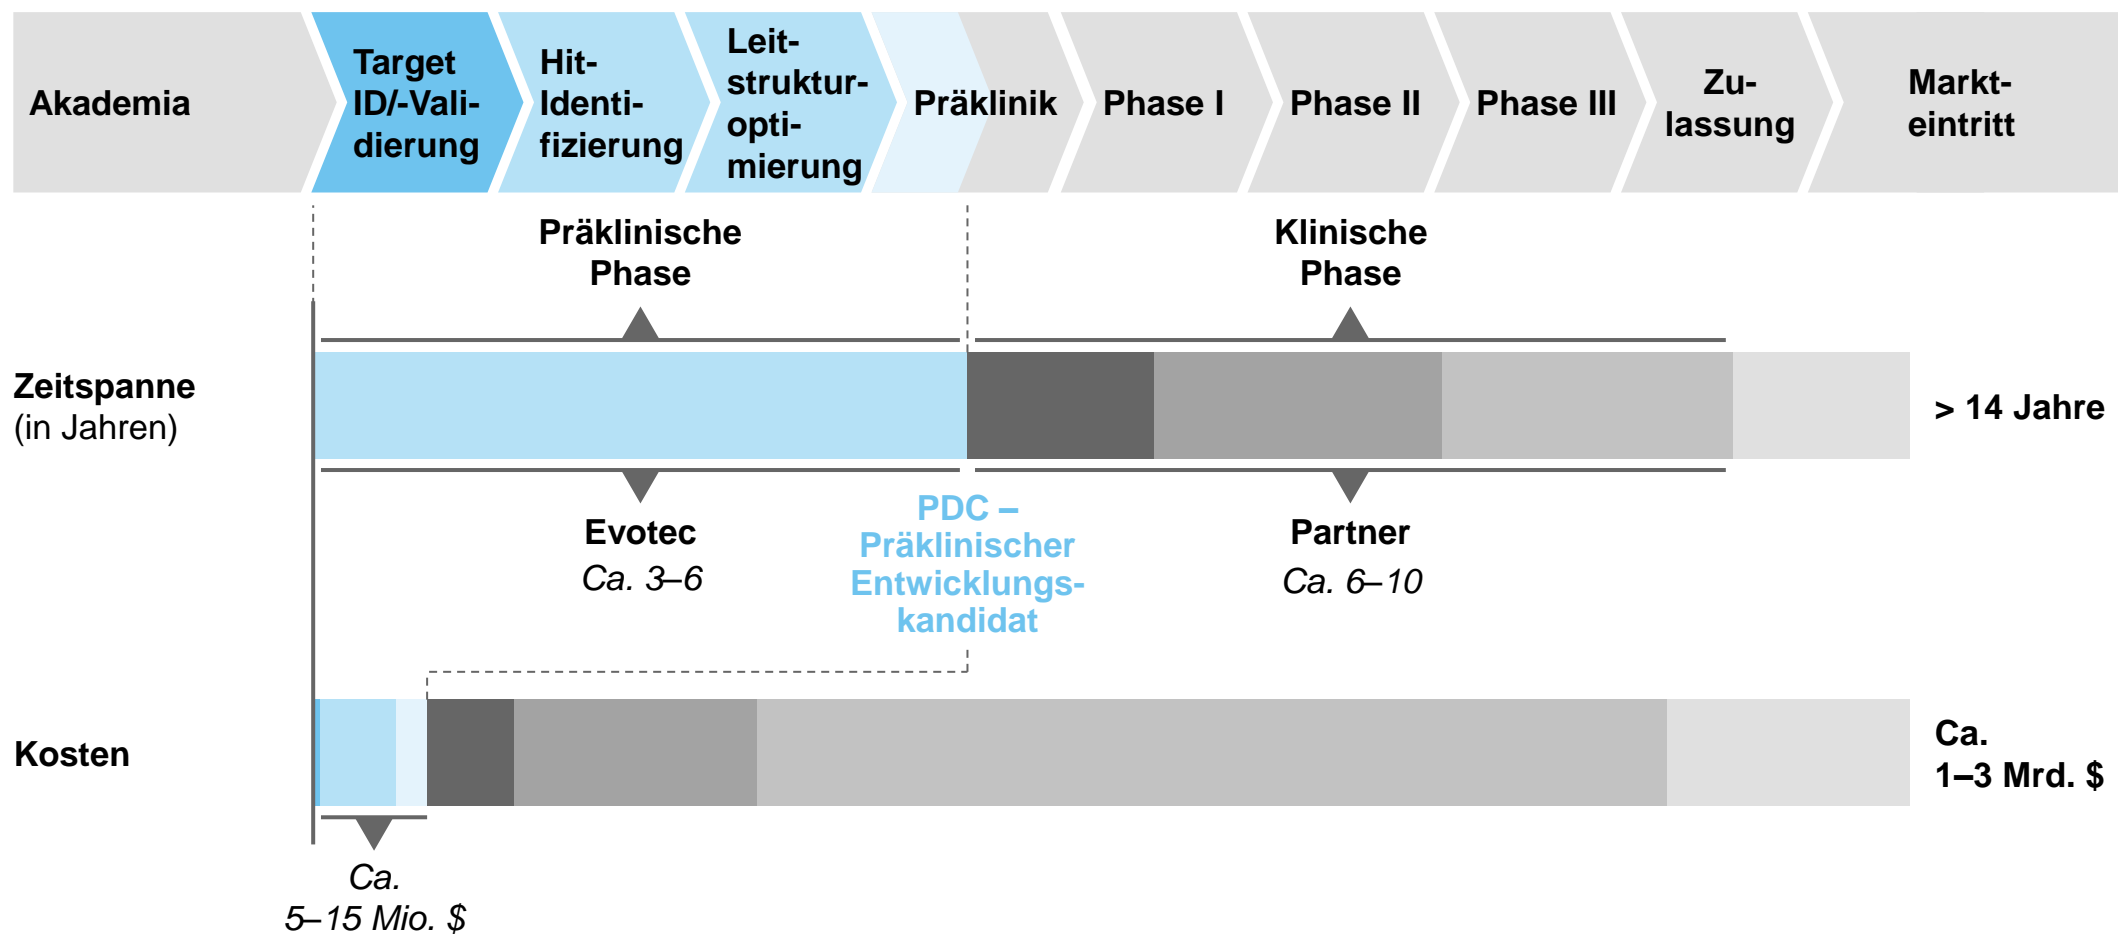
Akademia

Target ID/-Validierung

Hit-Identifizierung

Leitstrukturoptimierung

Präklinik

Phase I

Phase II

Phase III

Zulassung

Markteintritt

Präklinische Phase

Klinische Phase

Zeitspanne
(in Jahren)

> 14 Jahre

Evotec
Ca. 3–6

PDC – Präklinischer Entwicklungskandidat

Partner
Ca. 6–10

Kosten

Ca.
1–3 Mrd. $

Ca.
5–15 Mio. $